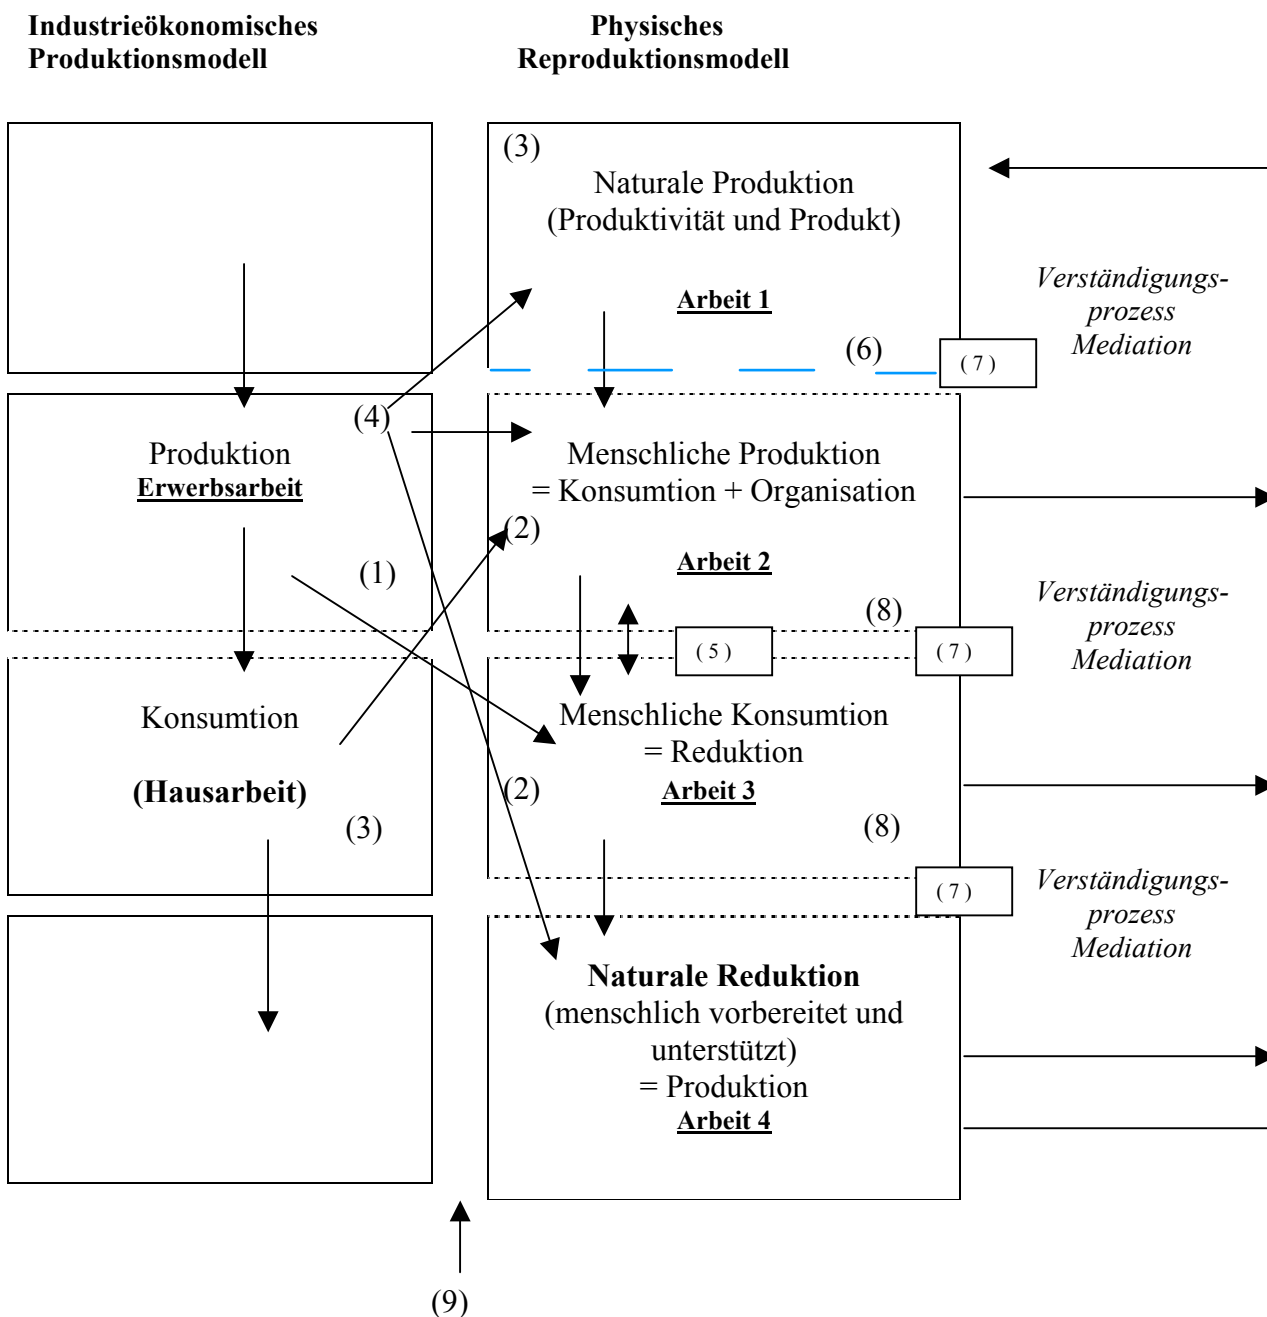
Industrieökonomisches Produktionsmodell

Physisches Reproduktionsmodell

(3)
Naturale Produktion
(Produktivität und Produkt)

Arbeit 1

Verständigungsprozess
Mediation

(6)
(7)

(4)

Produktion
Erwerbsarbeit

Menschliche Produktion
= Konsumtion + Organisation

(2)

Arbeit 2

(1)

Verständigungsprozess
Mediation

(8)
(5)
(7)

Konsumtion

(Hausarbeit)

(3)

Menschliche Konsumtion
= Reduktion
Arbeit 3

(2)

(8)

(7)

Verständigungsprozess
Mediation

Naturale Reduktion
(menschlich vorbereitet und unterstützt)
= Produktion
Arbeit 4

(9)